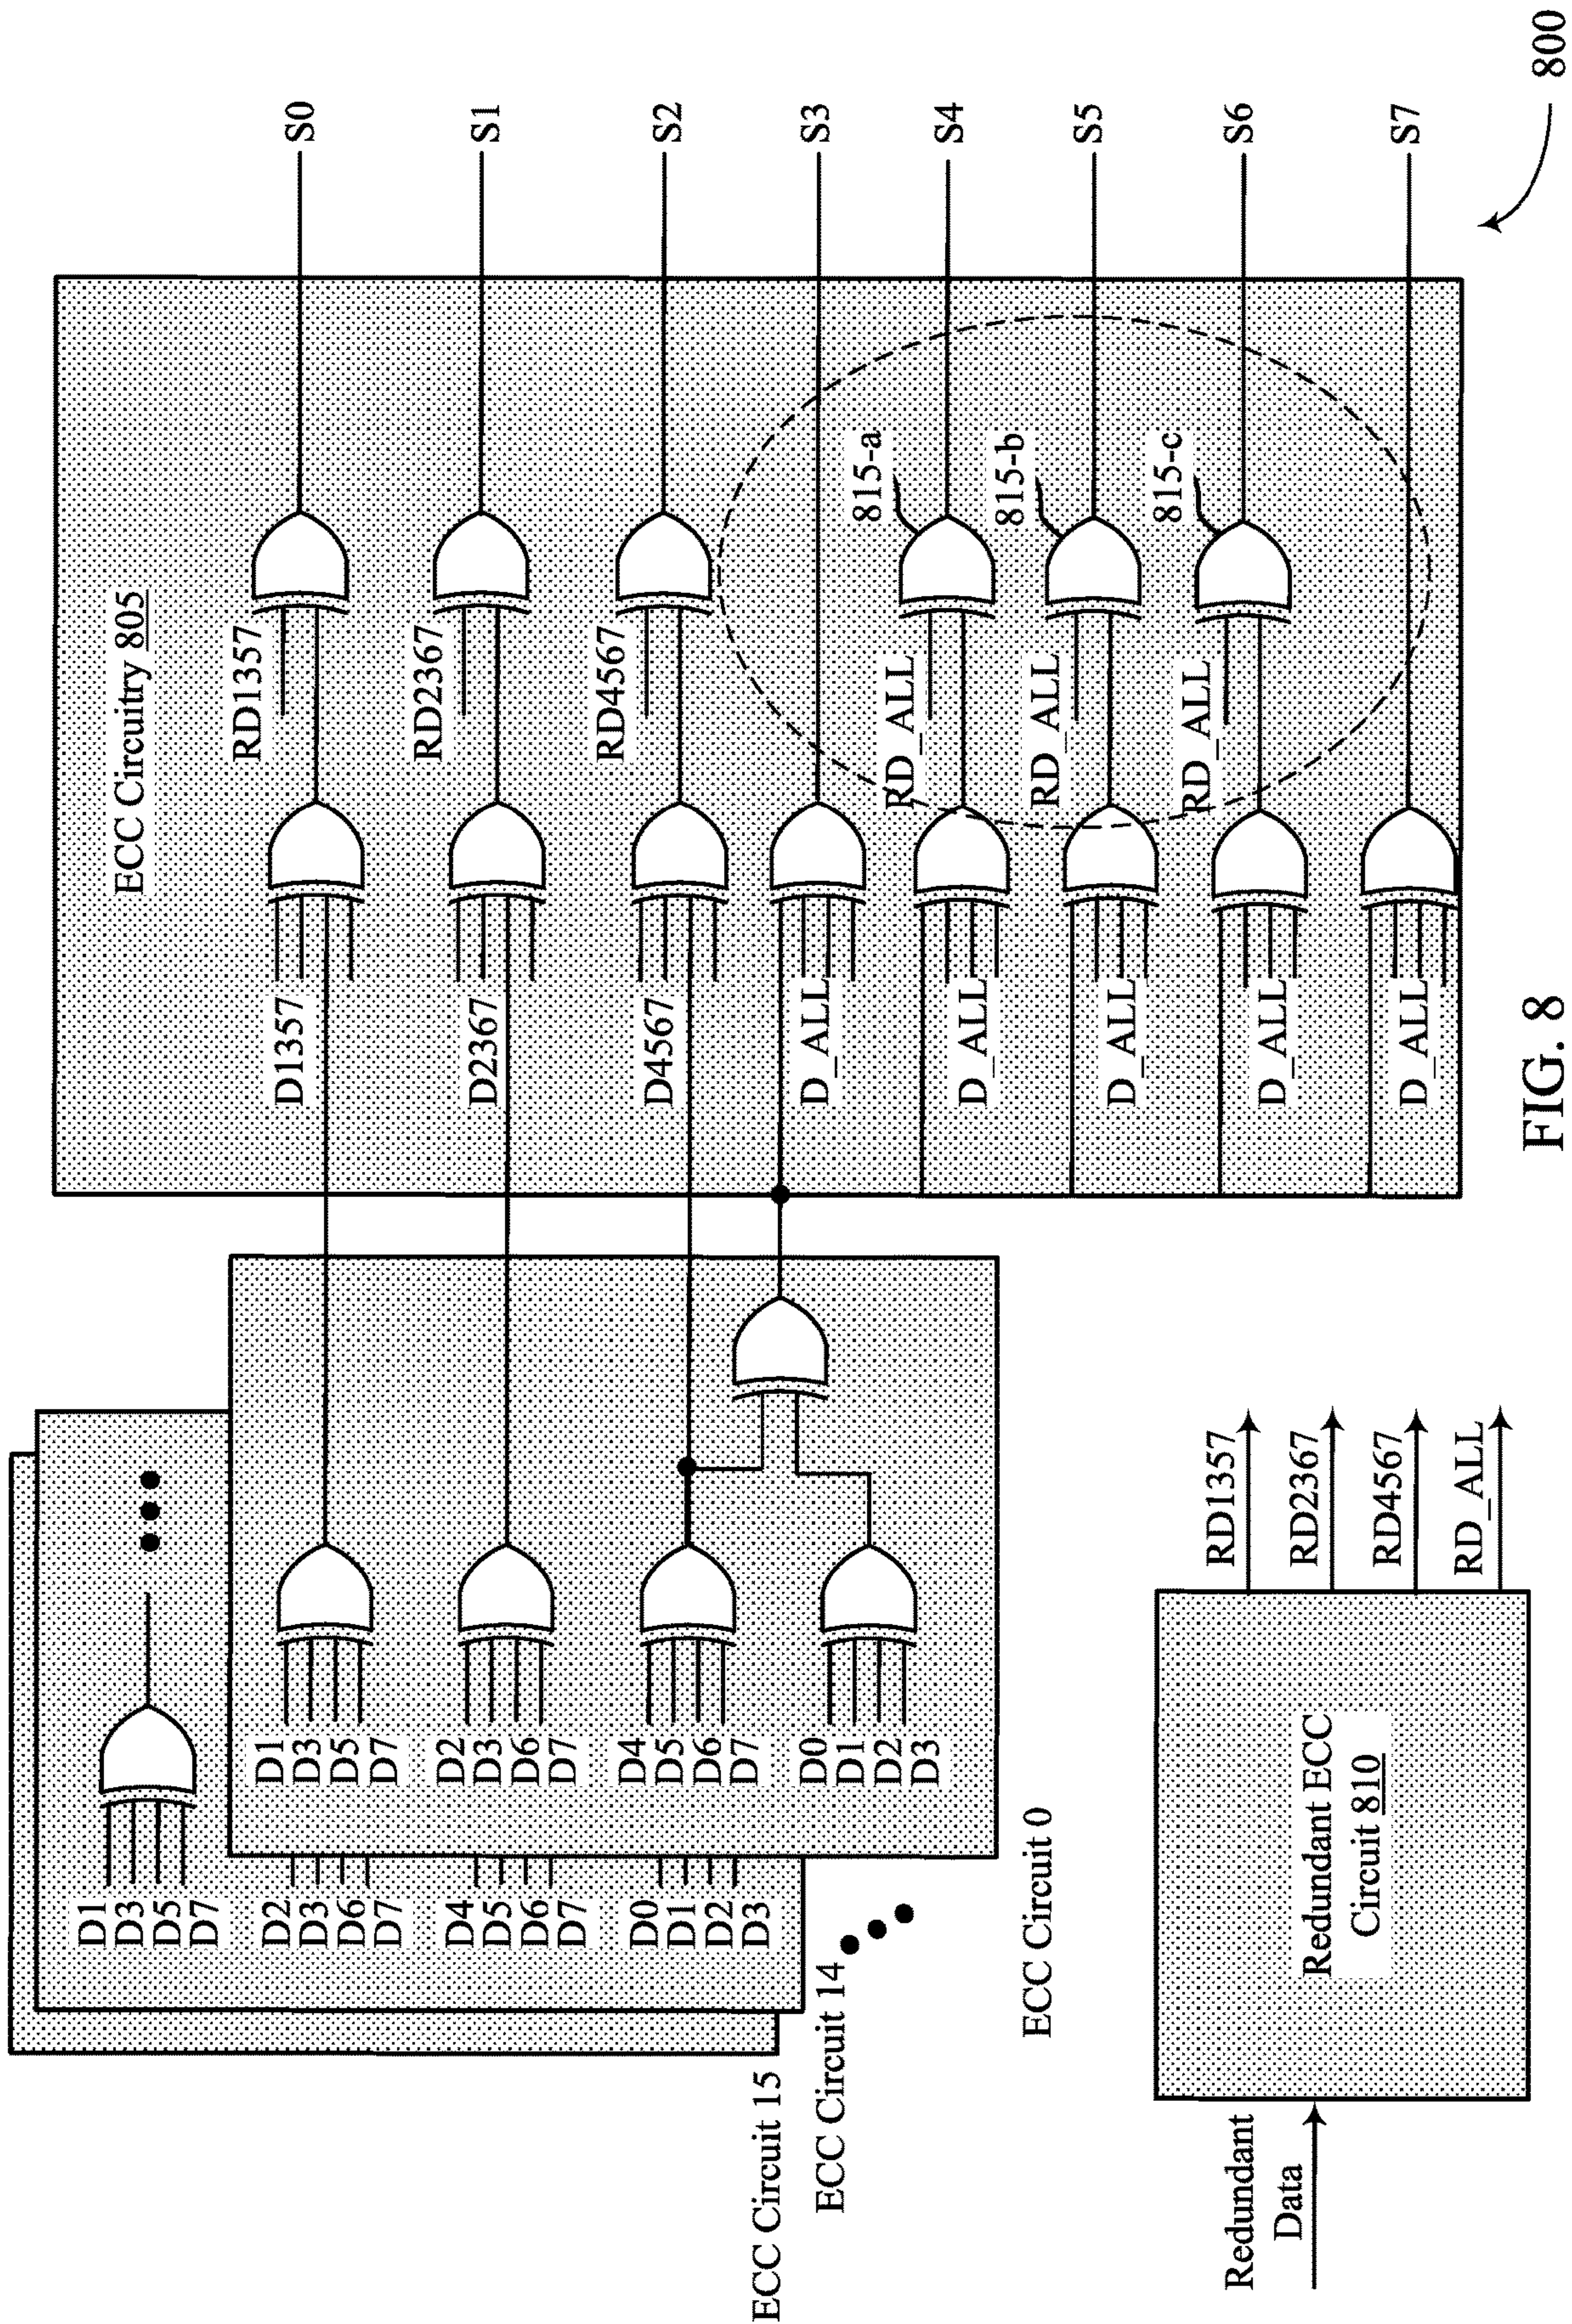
800

S0
S1
S2
S3
S4
S5
S6
S7

ECC Circuitry 805

RD1357
RD2367
RD4567

815-a
815-b
815-c

RD_ALL
RD_ALL
RD_ALL

D1357
D2367
D4567
D_ALL
D_ALL
D_ALL
D_ALL
D_ALL

FIG. 8

D1
D3
D5
D7
D2
D3
D6
D7
D4
D5
D6
D7
D0
D1
D2
D3

D1
D3
D5
D7
D2
D3
D6
D7
D4
D5
D6
D7
D0
D1
D2
D3

ECC Circuit 0
ECC Circuit 14
ECC Circuit 15

RD1357
RD2367
RD4567
RD_ALL

Redundant ECC Circuit 810

Redundant Data